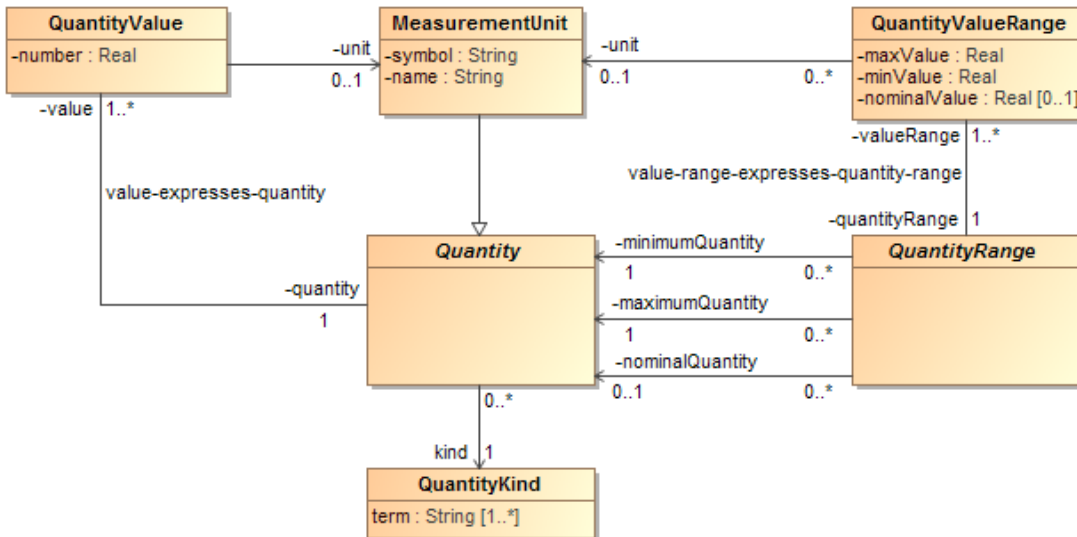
QuantityValue
-number : Real

-unit
0..1

MeasurementUnit
-symbol : String
-name : String

-unit
0..1
0..*

QuantityValueRange
-maxValue : Real
-minValue : Real
-nominalValue : Real [0..1]

-value 1..*

value-expresses-quantity

-valueRange 1..*

value-range-expresses-quantity-range

-quantityRange 1

Quantity

-minimumQuantity
1
0..*

QuantityRange

-quantity
1

-maximumQuantity
1
0..*

-nominalQuantity
0..1
0..*

0..*

kind 1

QuantityKind
term : String [1..*]